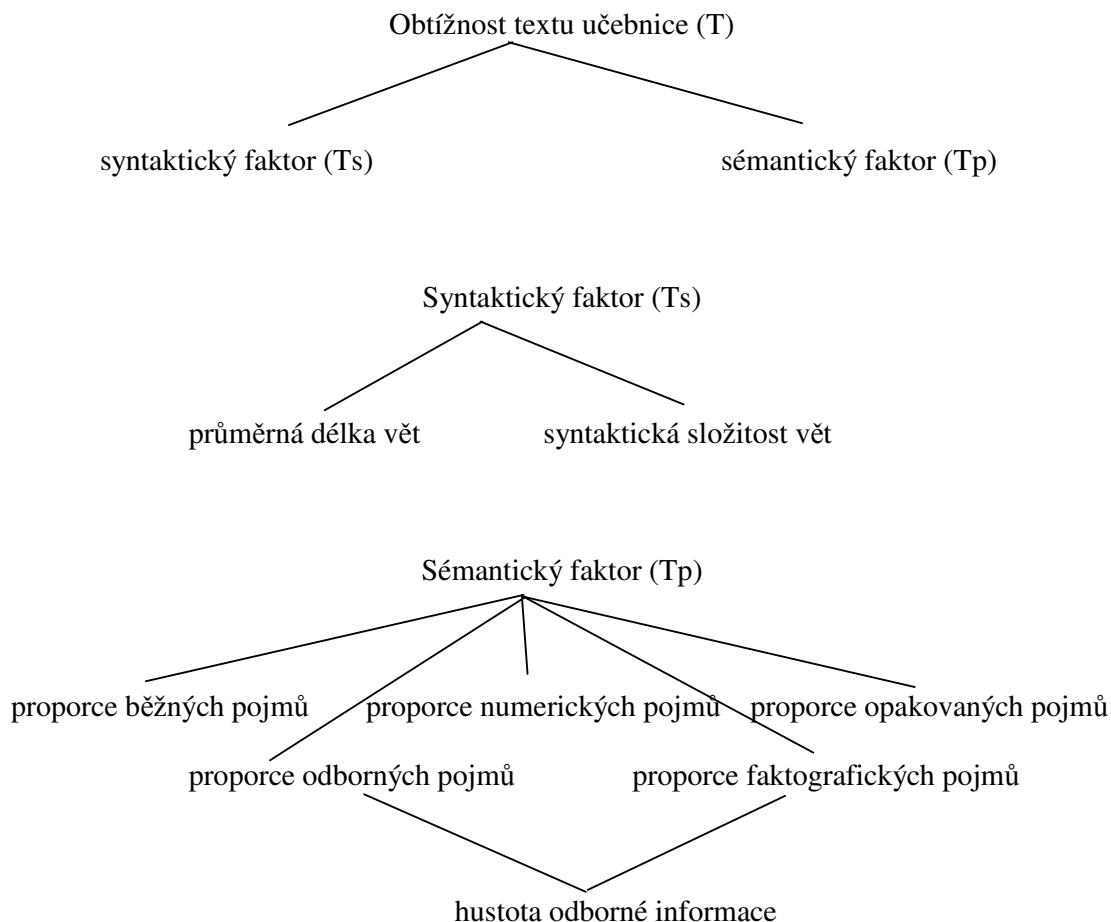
Obtížnost textu učebnice (T)

syntaktický faktor (Ts)

sémantický faktor (Tp)

Syntaktický faktor (Ts)

průměrná délka vět

syntaktická složitost vět

Sémantický faktor (Tp)

proporce běžných pojmů

proporce numerických pojmů

proporce opakovaných pojmů

proporce odborných pojmů

proporce faktografických pojmů

hustota odborné informace